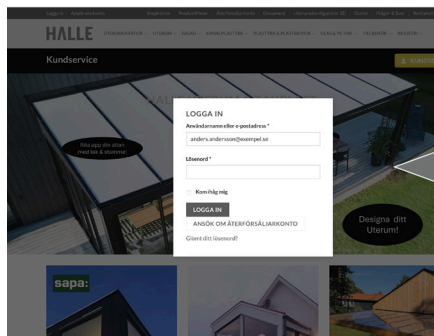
HALLE

Kundservice

LOGGA IN

Användarnamn eller e-postadress *

anders.andersson@exempel.se

Lösenord *

Kom ihåg mig

LOGGA IN

ANSÖK OM ÅTERFÖRSÄLJARKONTO

Glömt ditt lösenord?

Nåa upp din altan med tak & stommar!

Designa ditt Uterum!

sapa: